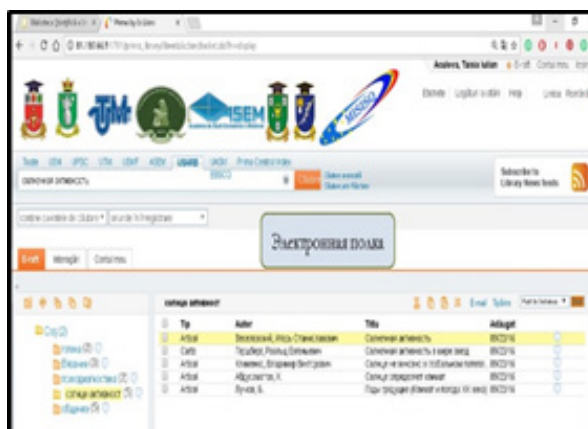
Electronic shelf

Электронная полка

| | Tip | Autor | Titlu | Adăugat |
|---|---|---|---|---|
| | Articol | | Солнечная активность | 09/03/16 |
| | Carte | | Солнечная активность и жизнь звезд | 09/03/16 |
| | Articol | | Солнце и его влияние | 09/03/16 |
| | Articol | | Солнце определяет климат | 09/03/16 |
| | Articol | | | 09/03/16 |

солнечная активность

Subscribe to Library News feeds

Email Salvare

Încheiere Logare Ieșire Help